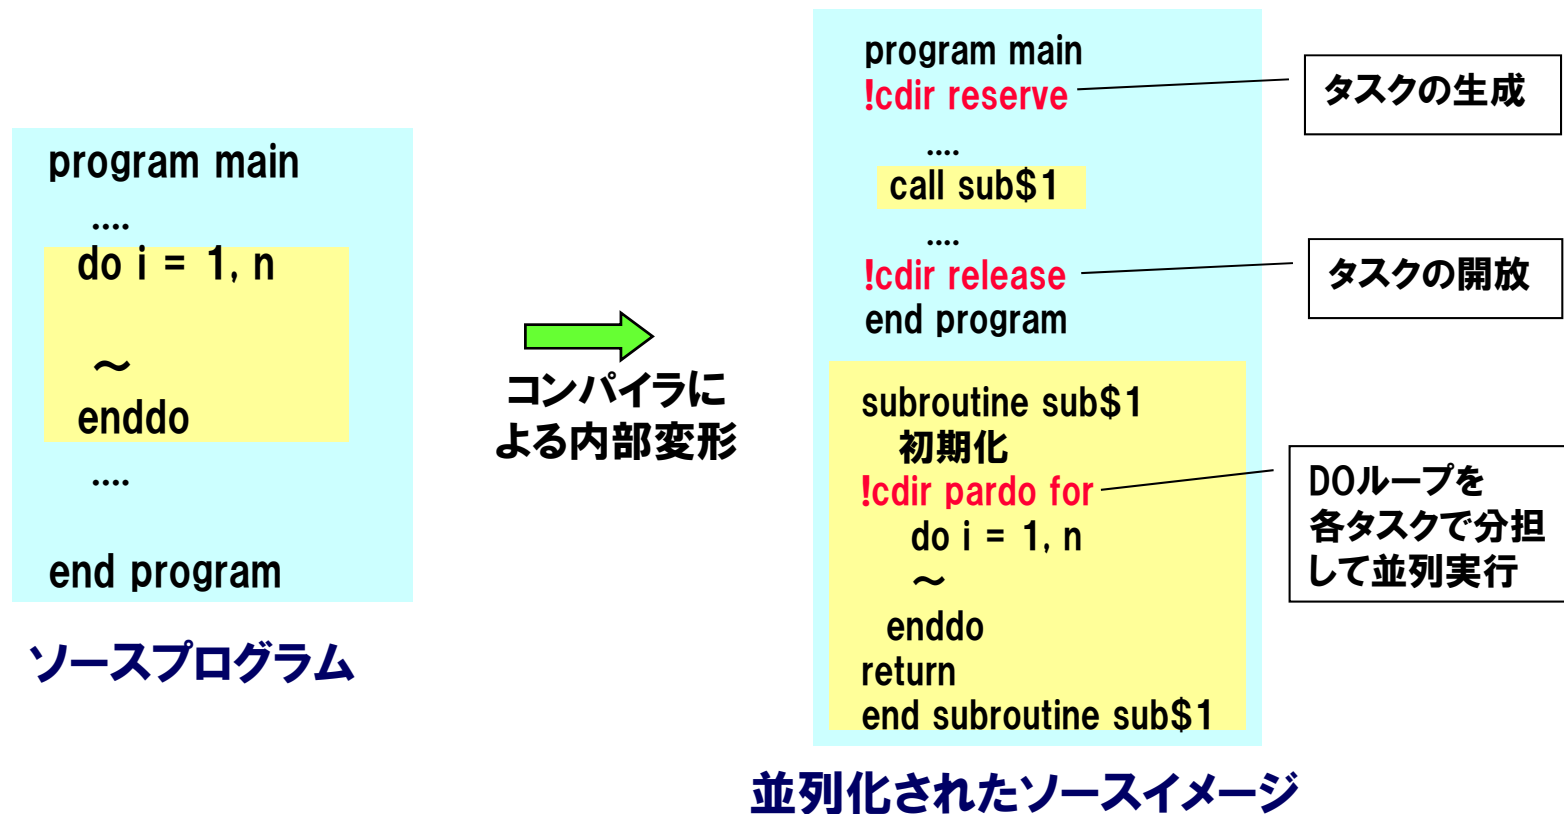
program main
....
do i = 1, n

～
enddo
....

end program

ソースプログラム

コンパイラによる内部変形

program main
!cdir reserve
....
call sub$1
....
!cdir release
end program

タスクの生成

タスクの開放

subroutine sub$1
初期化
!cdir pardo for
do i = 1, n
～
enddo
return
end subroutine sub$1

DOループを各タスクで分担して並列実行

並列化されたソースイメージ